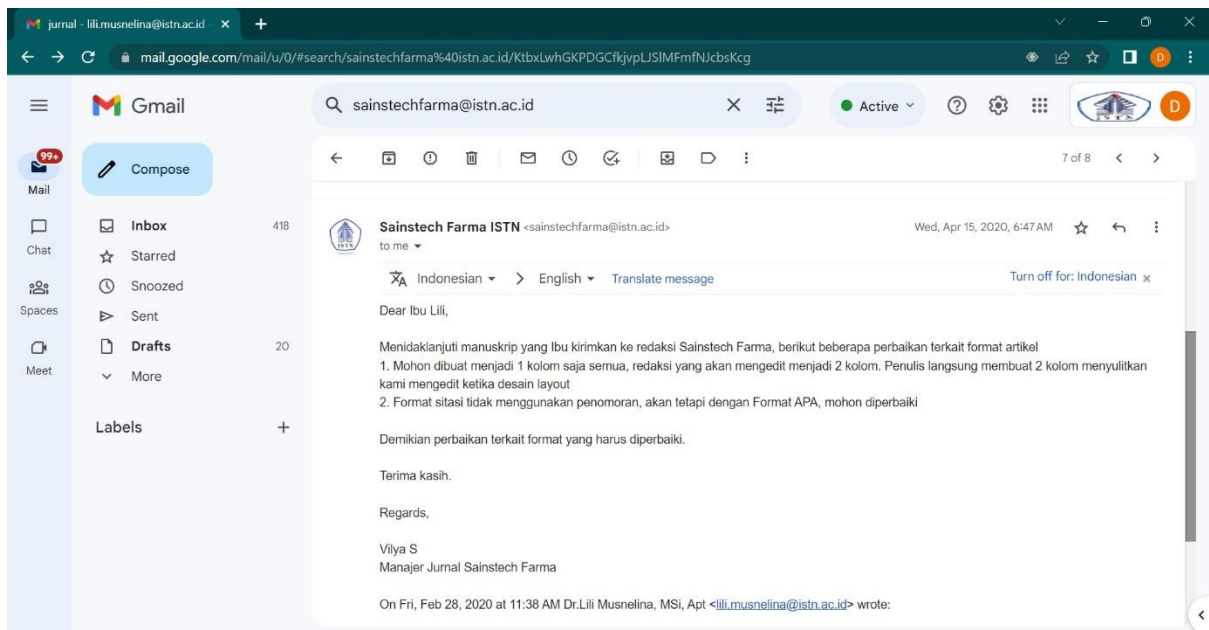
jurnal - lili.musnelina@istn.ac.id ×

mail.google.com/mail/u/0/#search/sainstechfarma%40istn.ac.id/KtbxLwhGKPDGCfkjvpLJSlMFmfNJcbsKcg

Gmail

sainstechfarma@istn.ac.id

Active

D

99+
Mail

Chat

Spaces

Meet

Compose

Inbox 418
Starred
Snoozed
Sent
Drafts 20
More

Labels +

7 of 8

Sainstech Farma ISTN <sainstechfarma@istn.ac.id>
to me

Wed, Apr 15, 2020, 6:47 AM

Indonesian > English Translate message

Turn off for: Indonesian ×

Dear Ibu Lili,

Menidaklanjuti manuskrip yang Ibu kirimkan ke redaksi Sainstech Farma, berikut beberapa perbaikan terkait format artikel
1. Mohon dibuat menjadi 1 kolom saja semua, redaksi yang akan mengedit menjadi 2 kolom. Penulis langsung membuat 2 kolom menyulitkan kami mengedit ketika desain layout
2. Format sitasi tidak menggunakan penomoran, akan tetapi dengan Format APA, mohon diperbaiki

Demikian perbaikan terkait format yang harus diperbaiki.

Terima kasih.

Regards,

Vilya S
Manajer Jurnal Sainstech Farma

On Fri, Feb 28, 2020 at 11:38 AM Dr.Lili Musnelina, MSi, Apt <lili.musnelina@istn.ac.id> wrote: